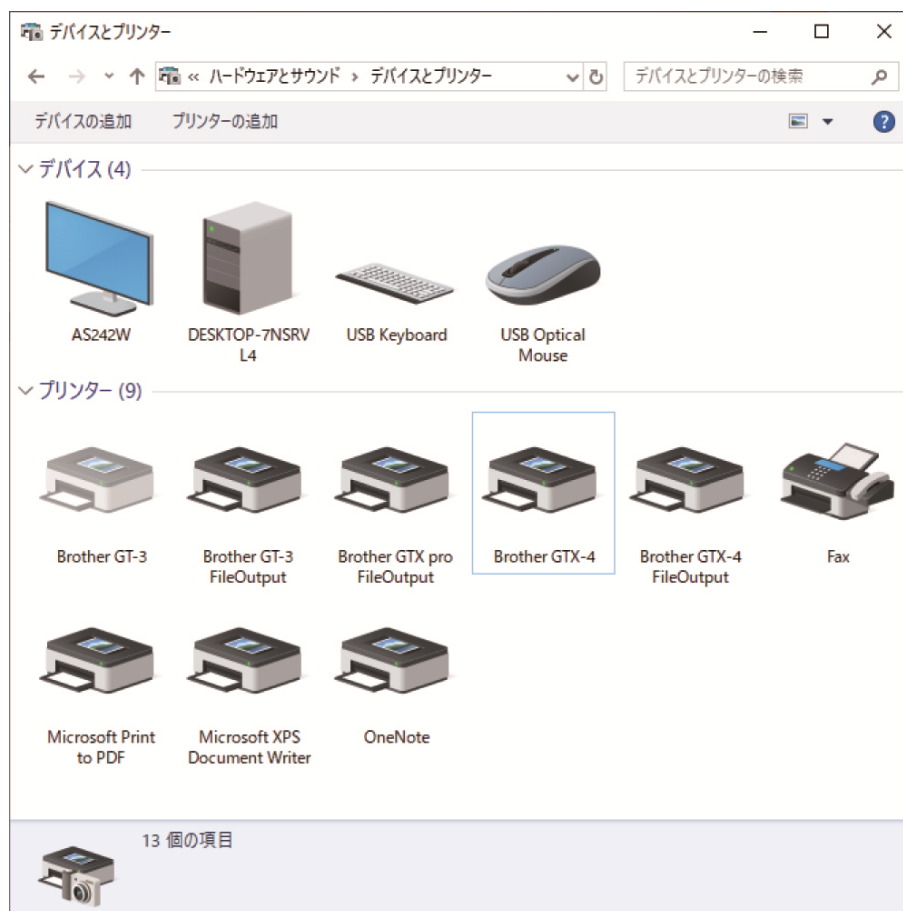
デバイスとプリンター

« ハードウェアとサウンド › デバイスとプリンター

デバイスとプリンターの検索

デバイスの追加　プリンターの追加

?

デバイス (4)

AS242W

DESKTOP-7NSRV L4

USB Keyboard

USB Optical Mouse

プリンター (9)

Brother GT-3

Brother GT-3 FileOutput

Brother GTX pro FileOutput

Brother GTX-4

Brother GTX-4 FileOutput

Fax

Microsoft Print to PDF

Microsoft XPS Document Writer

OneNote

13 個の項目